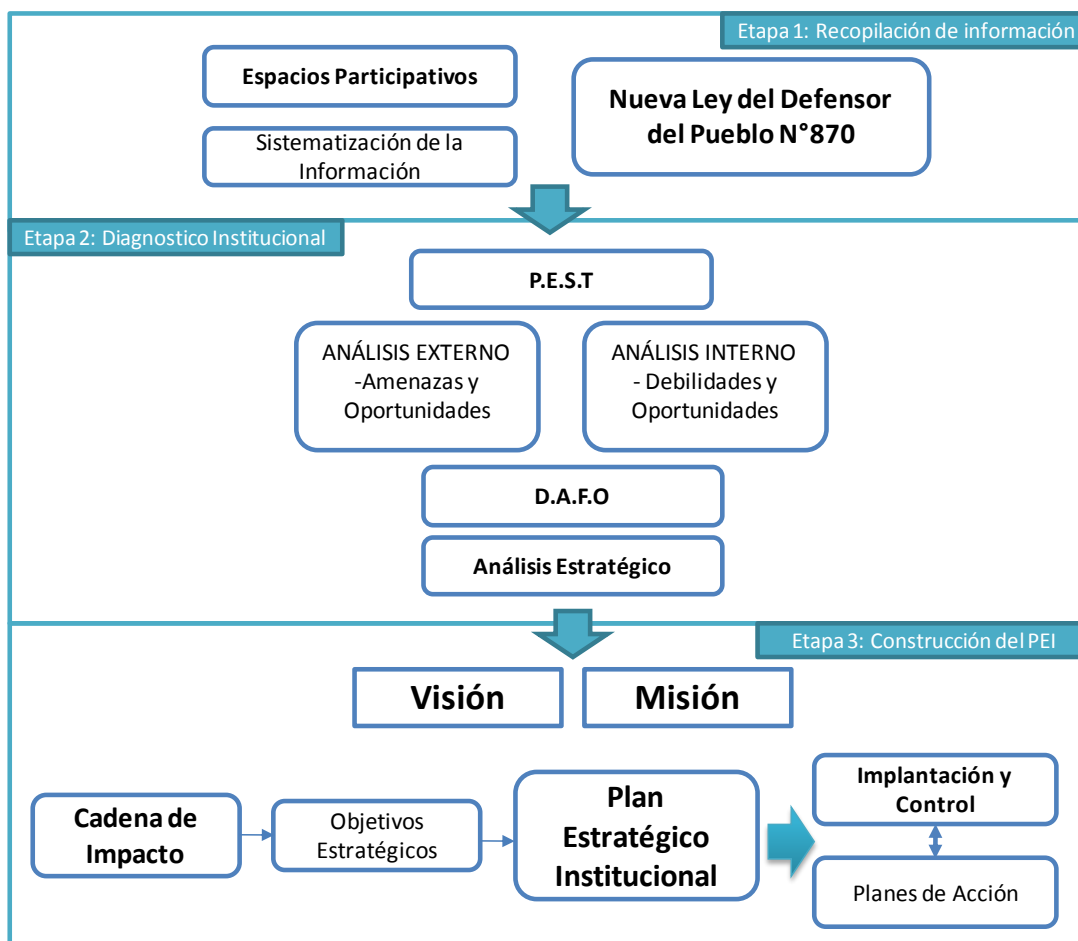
Etapa 1: Recopilación de información

Espacios Participativos

Sistematización de la Información

Nueva Ley del Defensor del Pueblo N°870

Etapa 2: Diagnostico Institucional

P.E.S.T

ANÁLISIS EXTERNO -Amenazas y Oportunidades

ANÁLISIS INTERNO - Debilidades y Oportunidades

D.A.F.O

Análisis Estratégico

Etapa 3: Construcción del PEI

Visión

Misión

Cadena de Impacto

Objetivos Estratégicos

Plan Estratégico Institucional

Implantación y Control

Planes de Acción